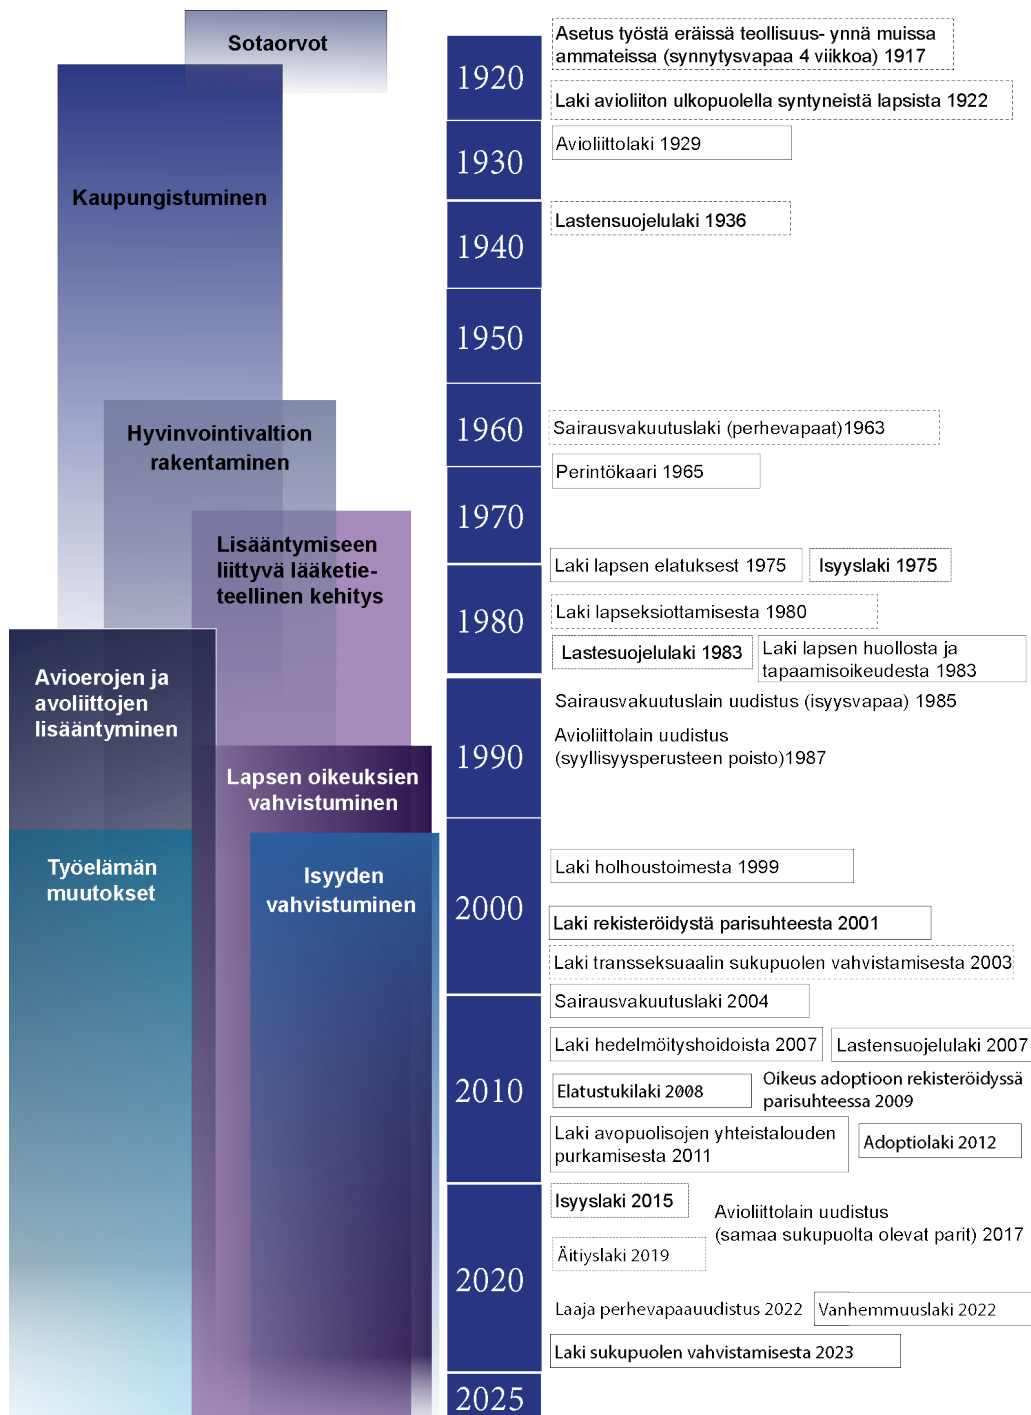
Sotaorvot

Kaupungistuminen

Hyvinvointivaltion rakentaminen

Lisääntymiseen liittyvä lääketieteellinen kehitys

Avioerojen ja avoliittojen lisääntyminen

Lapsen oikeuksien vahvistuminen

Työelämän muutokset

Isyyden vahvistuminen

1920

1930

1940

1950

1960

1970

1980

1990

2000

2010

2020

2025

Asetus työstä eräissä teollisuus- ynnä muissa ammateissa (synnytysvapaa 4 viikkoa) 1917

Laki avioliiton ulkopuolella syntyneistä lapsista 1922

Avioliittolaki 1929

Lastensuojelulaki 1936

Sairausvakuutuslaki (perhevapaat)1963

Perintökaari 1965

Laki lapsen elatuksest 1975

Isyyslaki 1975

Laki lapseksiottamisesta 1980

Lastesuojelulaki 1983

Laki lapsen huollosta ja tapaamisoikeudesta 1983

Sairausvakuutuslain uudistus (isyysvapaa) 1985

Avioliittolain uudistus (syyllisyysperusteen poisto)1987

Laki holhoustoimesta 1999

Laki rekisteröidystä parisuhteesta 2001

Laki transseksuaalin sukupuolen vahvistamisesta 2003

Sairausvakuutuslaki 2004

Laki hedelmöityshoidoista 2007

Lastensuojelulaki 2007

Elatustukilaki 2008

Oikeus adoptioon rekisteröidyssä parisuhteessa 2009

Laki avopuolisojen yhteistalouden purkamisesta 2011

Adoptiolaki 2012

Isyyslaki 2015

Avioliittolain uudistus (samaa sukupuolta olevat parit) 2017

Äitiyslaki 2019

Laaja perhevapaauudistus 2022

Vanhemmuuslaki 2022

Laki sukupuolen vahvistamisesta 2023